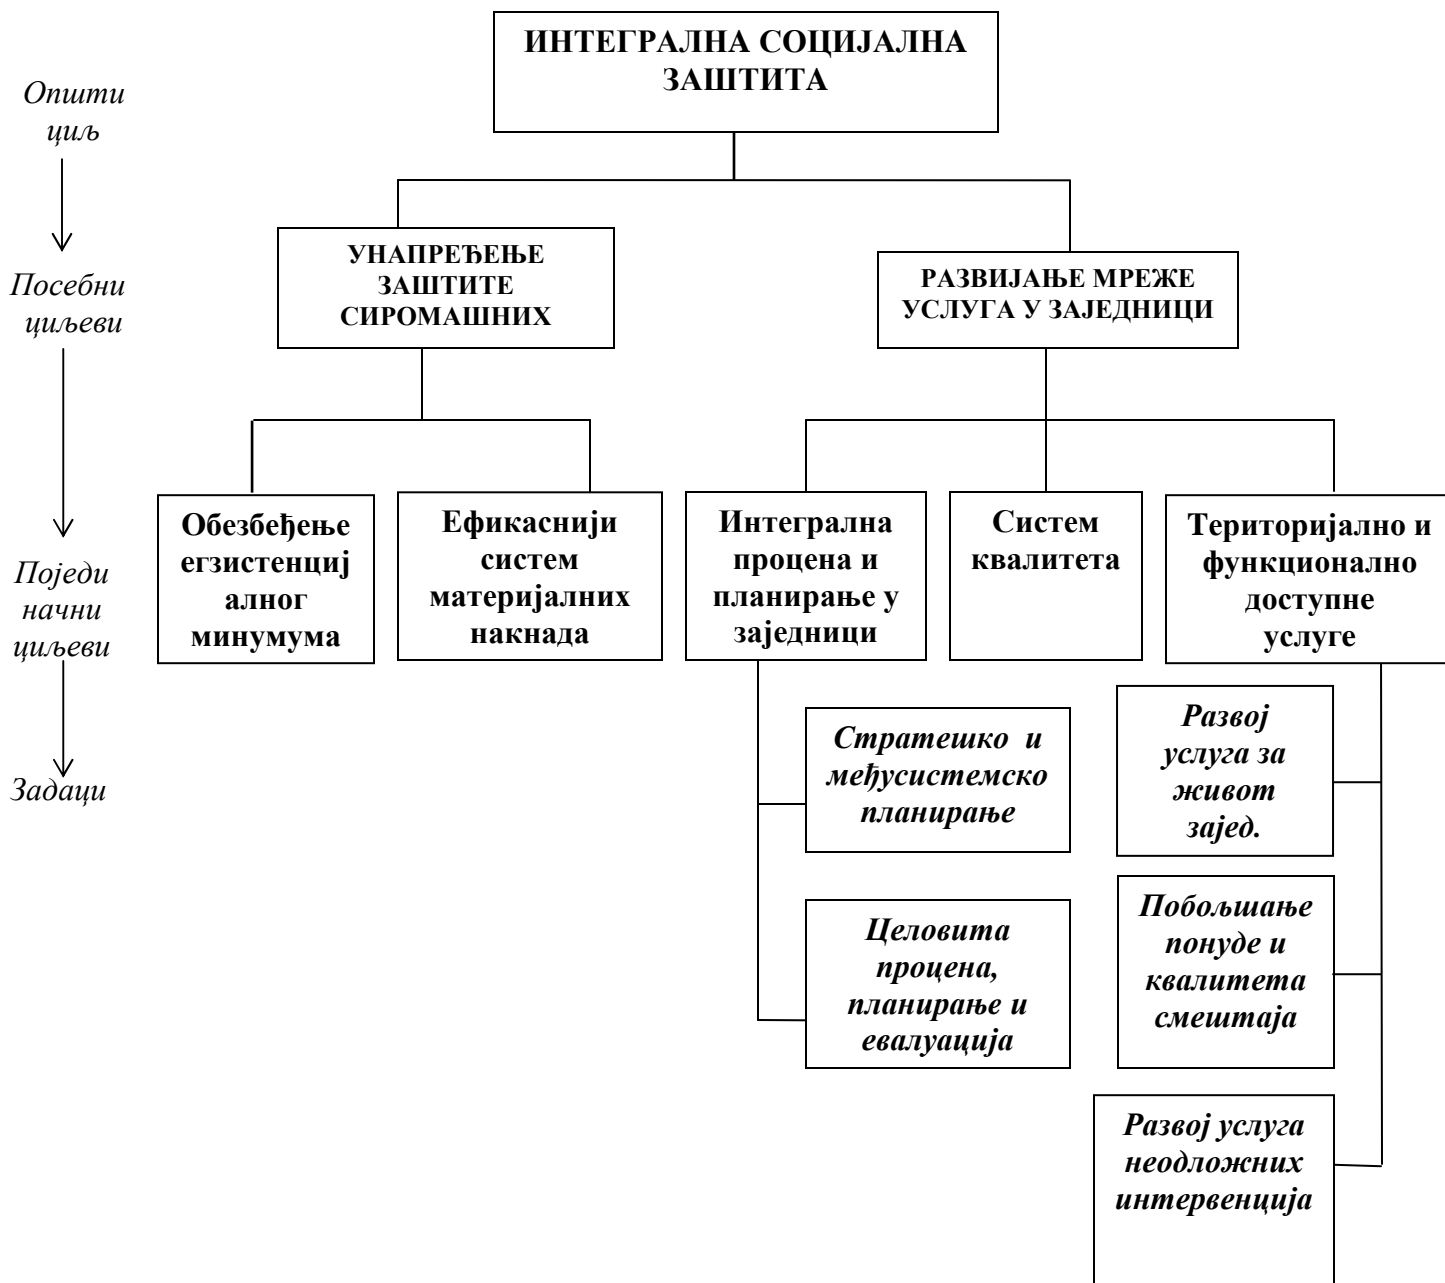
Општи циљ

ИНТЕГРАЛНА СОЦИЈАЛНА ЗАШТИТА

Посебни циљеви

УНАПРЕЂЕЊЕ ЗАШТИТЕ СИРОМАШНИХ

РАЗВИЈАЊЕ МРЕЖЕ УСЛУГА У ЗАЈЕДНИЦИ

Поједи начни циљеви

Обезбеђење егзистенцијалног минумума

Ефикаснији систем материјалних накнада

Интегрална процена и планирање у заједници

Систем квалитета

Територијално и функционално доступне услуге

Задаци

Стратешко и међусистемско планирање

Целовита процена, планирање и евалуација

Развој услуга за живот заjед.

Побољшање понуде и квалитета смештаја

Развој услуга неодложних интервенција